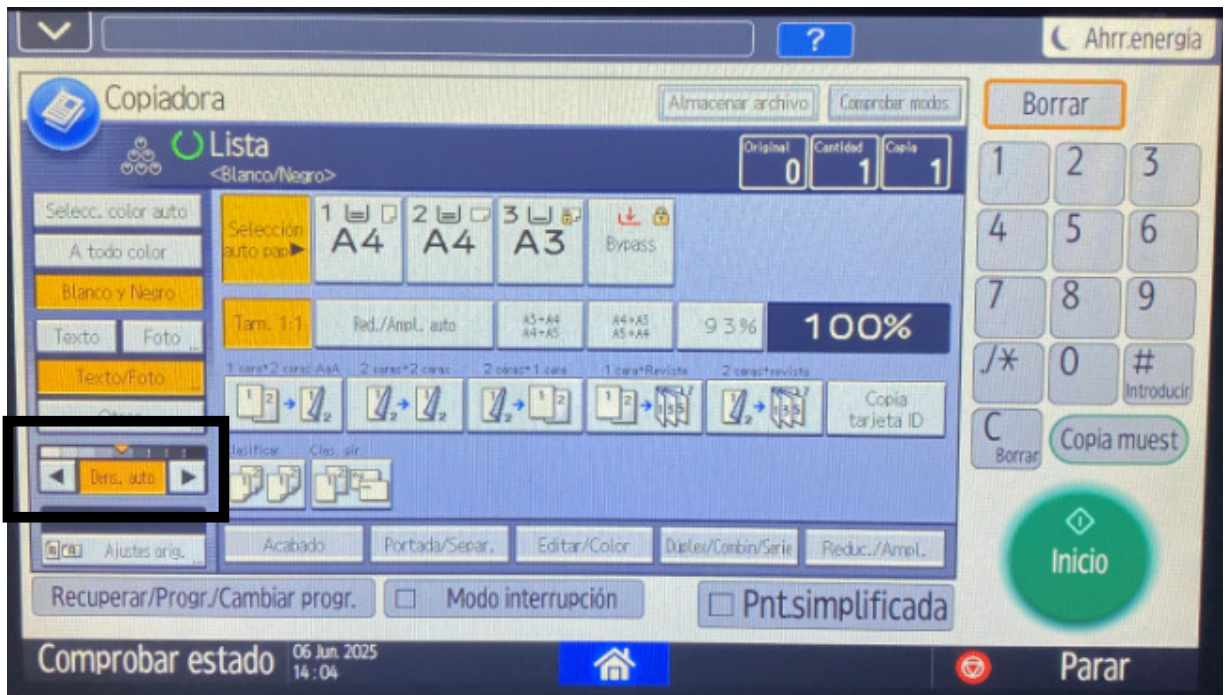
?
Ahrr.energía

Copiadora
Almacenar archivo
Comprobar modos
Lista
<Blanco/Negro>
Original 0
Cantidad 1
Copia 1

Borrar
1 2 3
4 5 6
7 8 9
./* 0 #
Introducir
C
Borrar
Copia muest
Inicio

Selecc. color auto
A todo color
Blanco y Negro
Texto
Foto
Texto/Foto
Otros
Dens. auto
Ajustes orig.

Selección auto pap.
1 A4
2 A4
3 A3
Bypass

Tam. 1:1
Red./Ampl. auto
A3→A4 A4→A5
A4→A3 A5→A4
93%
100%

1 cara→2 caras AaA
2 caras→2 caras
2 caras→1 cara
1 cara→Revista
2 caras→revista
Copia tarjeta ID
Clasificar
Clas. gir.

Acabado
Portada/Separ.
Editar/Color
Dúplex/Combin/Serie
Reduc./Ampl.

Recuperar/Progr./Cambiar progr.
Modo interrupción
Pnt.simplificada

Comprobar estado
06 Jun. 2025
14:04
Parar